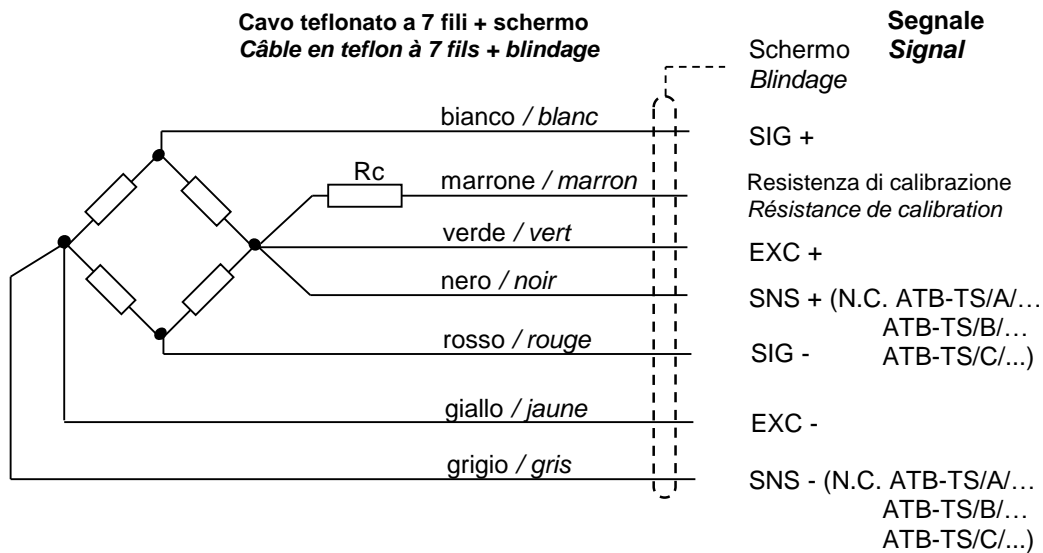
**Cavo teflonato a 7 fili + schermo**
***Câble en teflon à 7 fils + blindage***

**Segnale**
***Signal***

Schermo
*Blindage*

bianco / *blanc*

SIG +

Rc

marrone / *marron*

Resistenza di calibrazione
*Résistance de calibration*

verde / *vert*

EXC +

nero / *noir*

SNS + (N.C. ATB-TS/A/… ATB-TS/B/… ATB-TS/C/...)

rosso / *rouge*

SIG -

giallo / *jaune*

EXC -

grigio / *gris*

SNS - (N.C. ATB-TS/A/… ATB-TS/B/… ATB-TS/C/...)